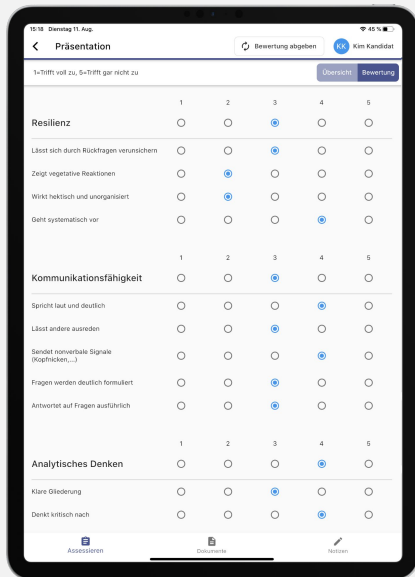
15:18 Dienstag 11. Aug.

45 %

Präsentation

Bewertung abgeben

KK Kim Kandidat

1=Trifft voll zu, 5=Trifft gar nicht zu

Übersicht Bewertung

| | 1 | 2 | 3 | 4 | 5 |
|---|---|---|---|---|---|
| Resilienz | | | | | |
| Lässt sich durch Rückfragen verunsichern | | | | | |
| Zeigt vegetative Reaktionen | | | | | |
| Wirkt hektisch und unorganisiert | | | | | |
| Geht systematisch vor | | | | | |

| | 1 | 2 | 3 | 4 | 5 |
|---|---|---|---|---|---|
| Kommunikationsfähigkeit | | | | | |
| Spricht laut und deutlich | | | | | |
| Lässt andere ausreden | | | | | |
| Sendet nonverbale Signale (Kopfnicken,...) | | | | | |
| Fragen werden deutlich formuliert | | | | | |
| Antwortet auf Fragen ausführlich | | | | | |

| | 1 | 2 | 3 | 4 | 5 |
|---|---|---|---|---|---|
| Analytisches Denken | | | | | |
| Klare Gliederung | | | | | |
| Denkt kritisch nach | | | | | |

Assessieren

Dokumente

Notizen